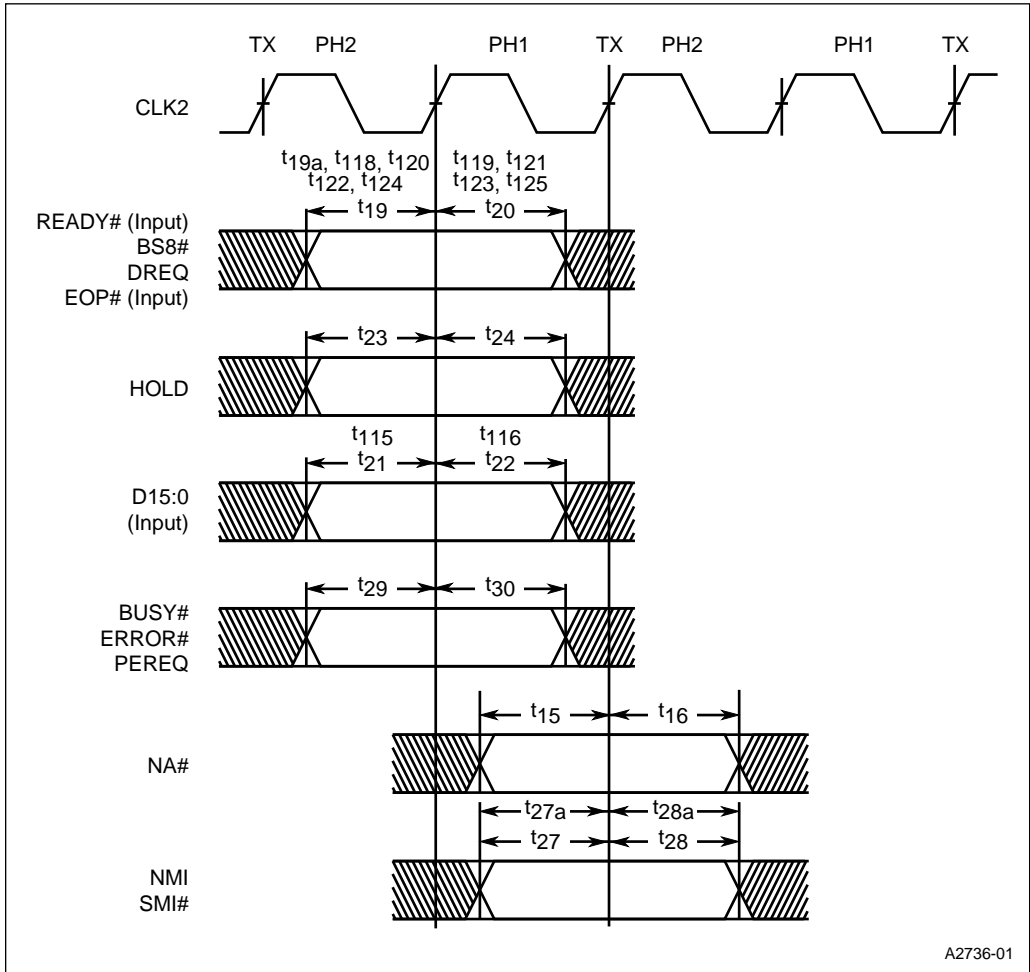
TX PH2 PH1 TX PH2 PH1 TX

CLK2

$t_{19a}$, $t_{118}$, $t_{120}$
$t_{122}$, $t_{124}$

$t_{119}$, $t_{121}$
$t_{123}$, $t_{125}$

$t_{19}$ $t_{20}$

READY# (Input)
BS8#
DREQ
EOP# (Input)

$t_{23}$ $t_{24}$

HOLD

$t_{115}$ $t_{116}$
$t_{21}$ $t_{22}$

D15:0
(Input)

$t_{29}$ $t_{30}$

BUSY#
ERROR#
PEREQ

$t_{15}$ $t_{16}$

NA#

$t_{27a}$ $t_{28a}$
$t_{27}$ $t_{28}$

NMI
SMI#

A2736-01